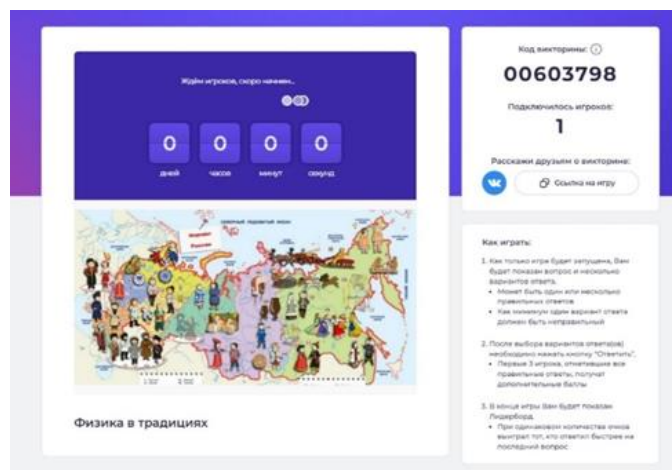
Ждём игроков, скоро начнём...

0 0 0 0

дней часов минут секунд

Физика в традициях

Код викторины: ⓘ

00603798

Подключилось игроков:

1

Расскажи друзьям о викторине:

Ссылка на игру

Как играть:

1. Как только игра будет запущена, Вам будет показан вопрос и несколько вариантов ответа.
• Может быть один или несколько правильных ответов
• Как минимум один вариант ответа должен быть неправильный

2. После выбора вариантов ответа(ов) необходимо нажать кнопку "Ответить".
• Первые 3 игрока, ответившие все правильные ответы, получат дополнительные баллы

3. В конце игры Вам будет показан Лидерборд.
• При одинаковом количестве очков выиграет тот, кто ответил быстрее на последний вопрос